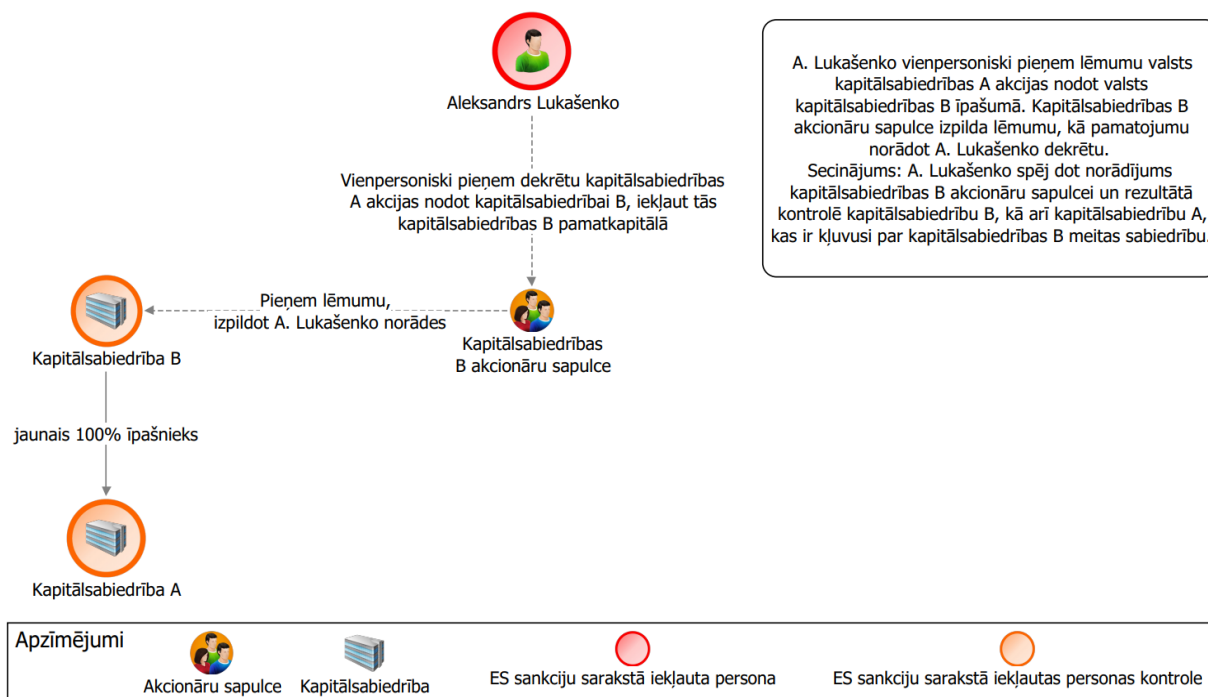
Aleksandrs Lukašenko

Vienpersoniski pieņem dekrētu kapitālsabiedrības A akcijas nodot kapitālsabiedrībai B, iekļaut tās kapitālsabiedrības B pamatkapitālā

A. Lukašenko vienpersoniski pieņem lēmumu valsts kapitālsabiedrības A akcijas nodot valsts kapitālsabiedrības B īpašumā. Kapitālsabiedrības B akcionāru sapulce izpilda lēmumu, kā pamatojumu norādot A. Lukašenko dekrētu.
Secinājums: A. Lukašenko spēj dot norādījums kapitālsabiedrības B akcionāru sapulcei un rezultātā kontrolē kapitālsabiedrību B, kā arī kapitālsabiedrību A, kas ir kļuvusi par kapitālsabiedrības B meitas sabiedrību.

Pieņem lēmumu, izpildot A. Lukašenko norādes

Kapitālsabiedrība B

Kapitālsabiedrības B akcionāru sapulce

jaunais 100% īpašnieks

Kapitālsabiedrība A

Apzīmējumi

Akcionāru sapulce

Kapitālsabiedrība

ES sankciju sarakstā iekļauta persona

ES sankciju sarakstā iekļautas personas kontrole